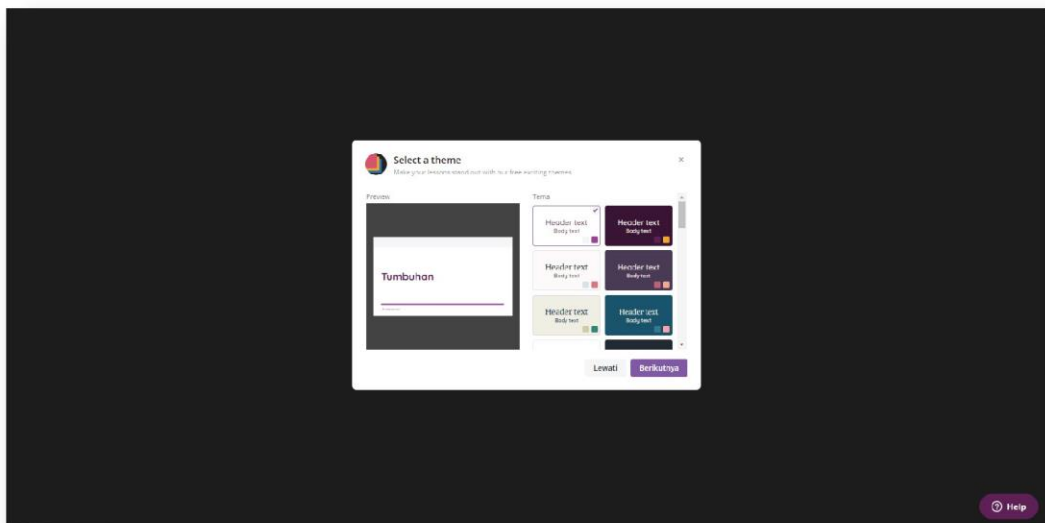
Select a theme

Make your lessons stand out with our free exciting themes

×

Preview

Tumbuhan

Tema

Header text
Body text

Header text
Body text

Header text
Body text

Header text
Body text

Header text
Body text

Header text
Body text

Lewati

Berikutnya

Help